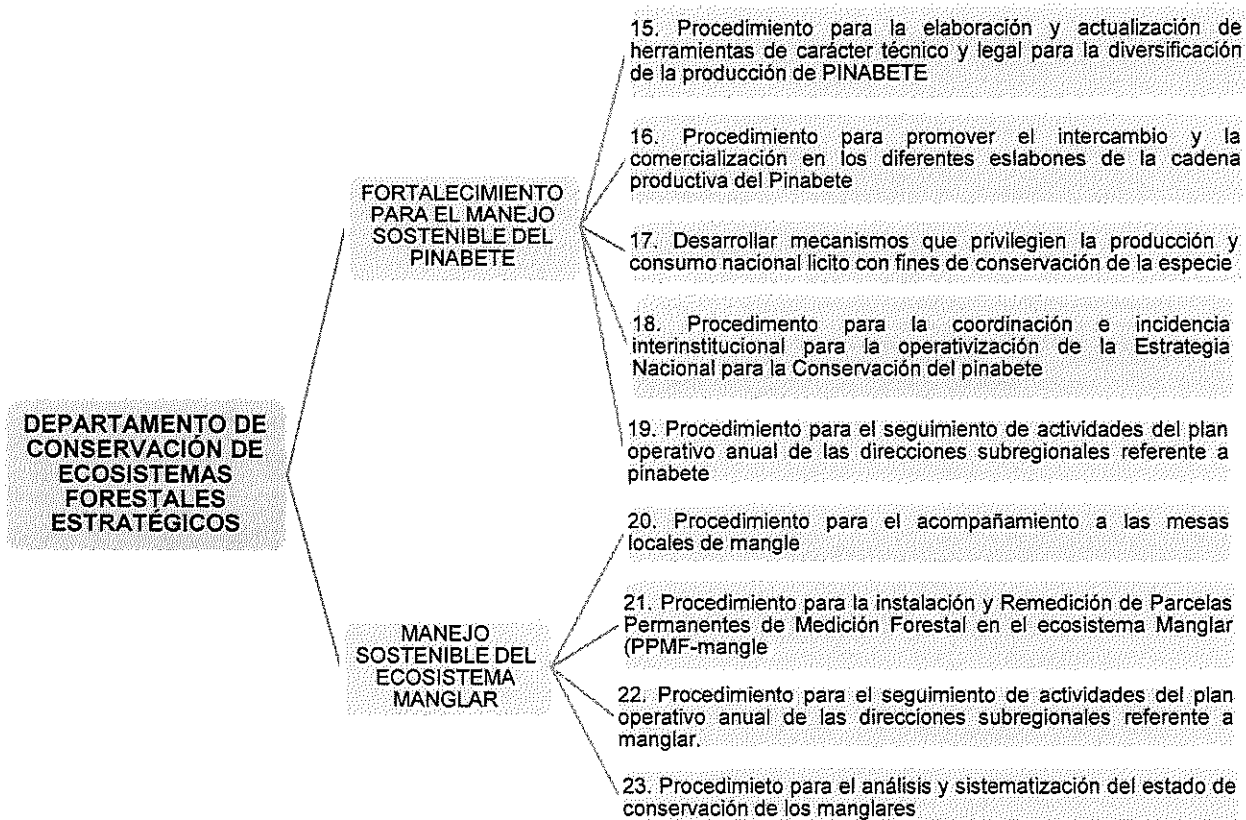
DEPARTAMENTO DE CONSERVACIÓN DE ECOSISTEMAS FORESTALES ESTRATÉGICOS

FORTALECIMIENTO PARA EL MANEJO SOSTENIBLE DEL PINABETE

15. Procedimiento para la elaboración y actualización de herramientas de carácter técnico y legal para la diversificación de la producción de PINABETE

16. Procedimiento para promover el intercambio y la comercialización en los diferentes eslabones de la cadena productiva del Pinabete

17. Desarrollar mecanismos que privilegien la producción y consumo nacional licito con fines de conservación de la especie

18. Procedimento para la coordinación e incidencia interinstitucional para la operativización de la Estrategia Nacional para la Conservación del pinabete

19. Procedimiento para el seguimiento de actividades del plan operativo anual de las direcciones subregionales referente a pinabete

MANEJO SOSTENIBLE DEL ECOSISTEMA MANGLAR

20. Procedimiento para el acompañamiento a las mesas locales de mangle

21. Procedimiento para la instalación y Remedición de Parcelas Permanentes de Medición Forestal en el ecosistema Manglar (PPMF-mangle

22. Procedimiento para el seguimiento de actividades del plan operativo anual de las direcciones subregionales referente a manglar.

23. Procedimieto para el análisis y sistematización del estado de conservación de los manglares